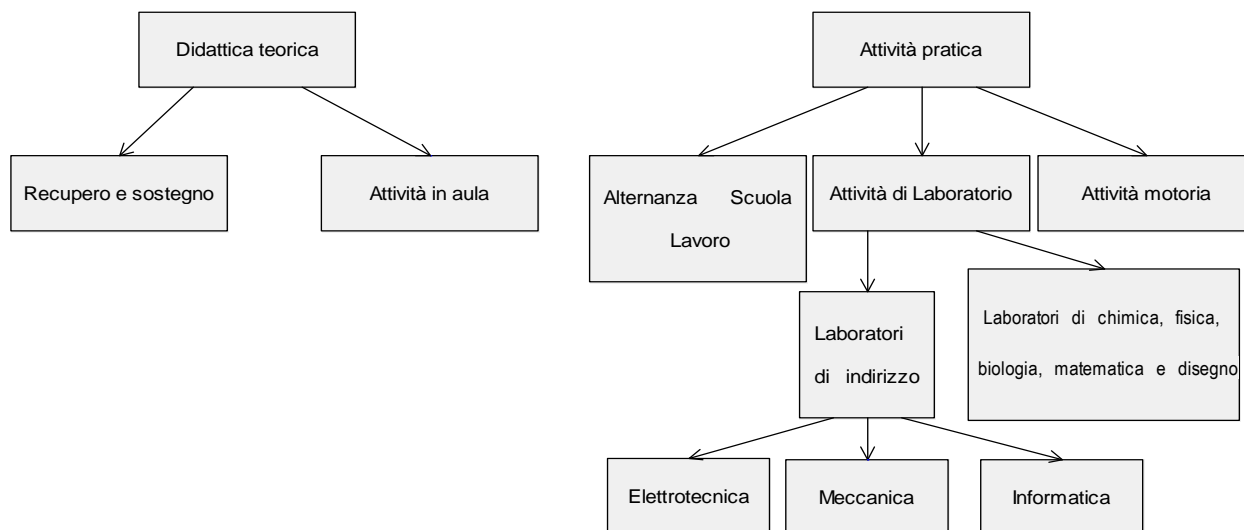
Didattica teorica

Recupero e sostegno

Attività in aula

Attività pratica

Alternanza Scuola Lavoro

Attività di Laboratorio

Attività motoria

Laboratori di indirizzo

Laboratori di chimica, fisica, biologia, matematica e disegno

Elettrotecnica

Meccanica

Informatica